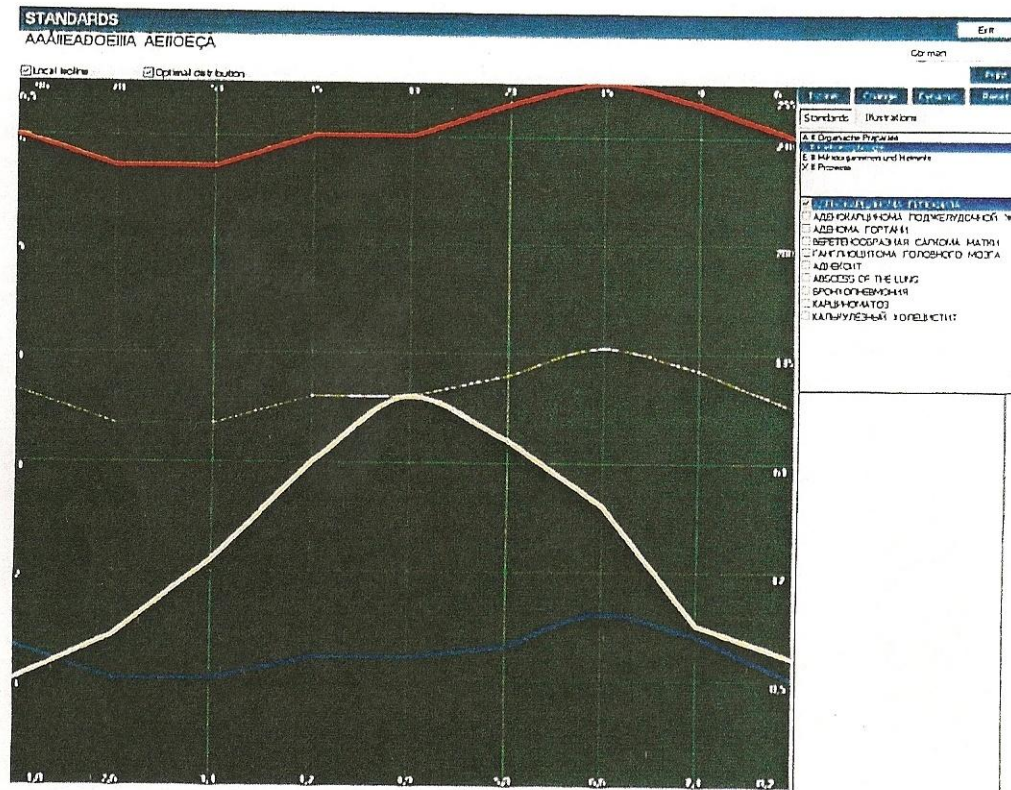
STANDARDS
AAÁIEADOEIIIA AEIIOEÇA

Exit

German

Print

Local testing

Optimal distribution

Formal

Change

Dynamic

Reset

Standards

Illustrations

A II Organische Präparate
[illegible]
E III Mikroorganismen und Elemente
X II Prozesse

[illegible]
АДЕНОКАРЦИНОМА ПОДЖЕЛУДОЧНОЙ Ж
АДЕНОМА ГОРТАНИ
ВЕРЕТЕНООБРАЗНАЯ САРКОМА МАТКИ
ГАНГЛИОЦИТОМА ГОЛОВНОГО МОЗГА
АДНЕКСИТ
ABSCESS OF THE LUNG
БРОНХОПНЕВМОНИЯ
КАРЦИНОМАТОЗ
КАЛЬКУЛЁЗНЫЙ ХОЛЕЦИСТИТ

0,5
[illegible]
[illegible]
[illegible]
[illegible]
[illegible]
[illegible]
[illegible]
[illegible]
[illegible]
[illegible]

1,0
2,0
3,0
4,2
4,9
5,0
6,0
7,0
8,2

250
200
150
100
50
0,5